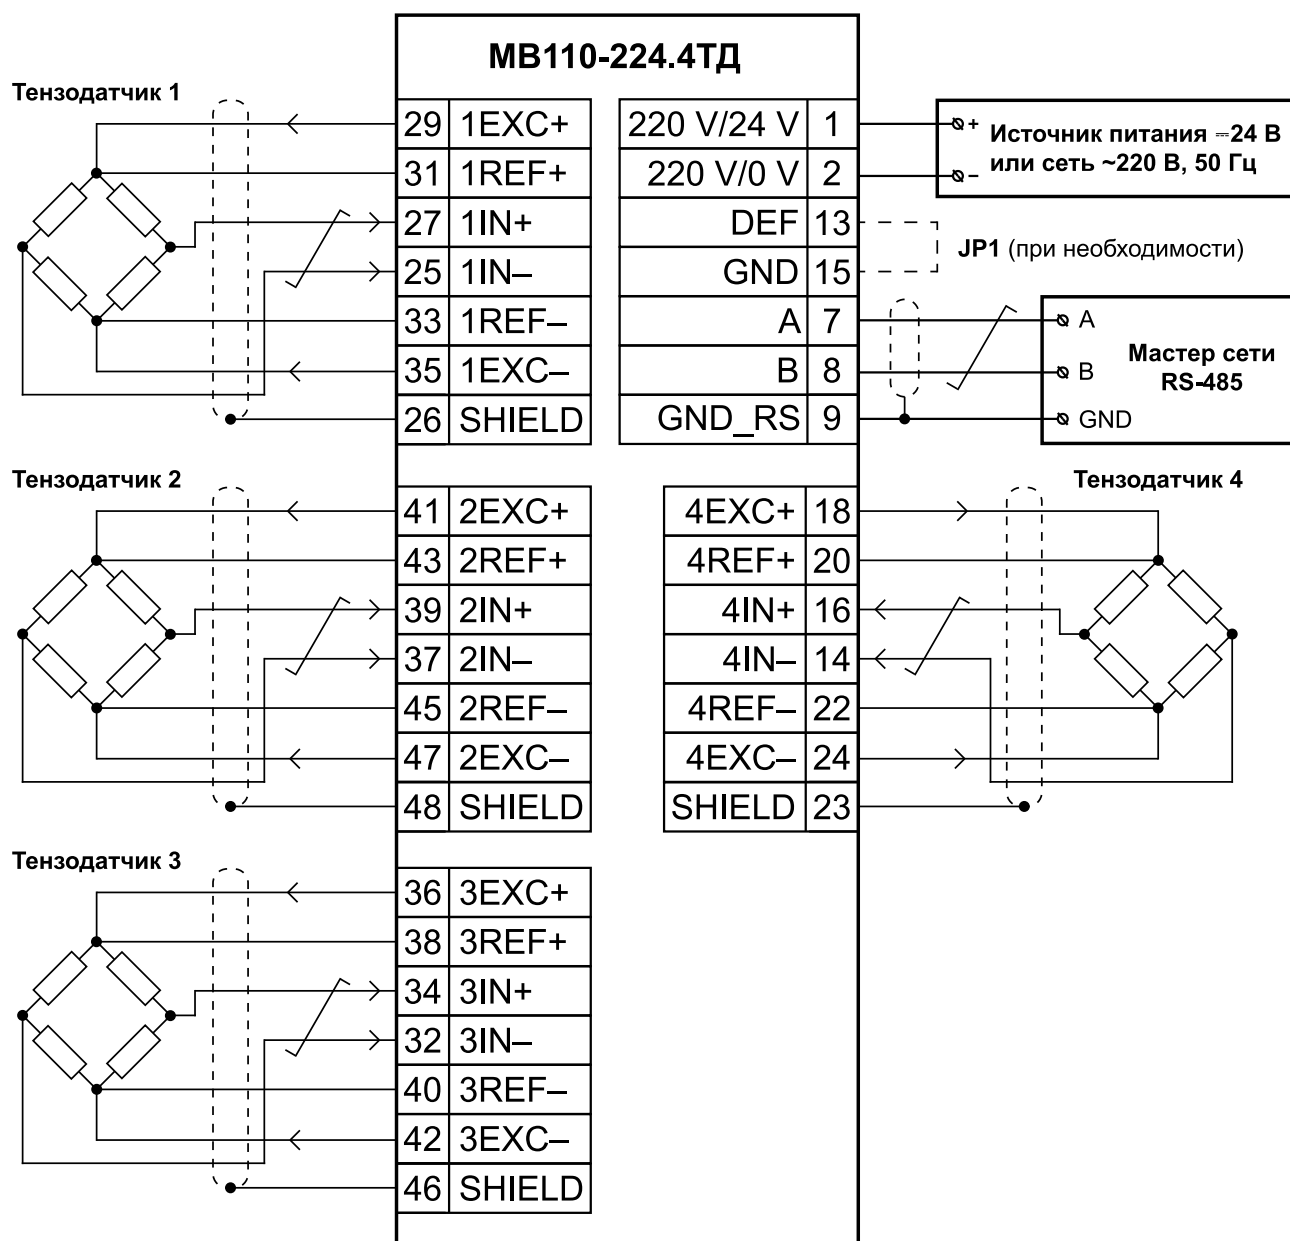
МВ110-224.4ТД

Тензодатчик 1

| 29 | 1EXC+ |
|---|---|
| 31 | 1REF+ |
| 27 | 1IN+ |
| 25 | 1IN– |
| 33 | 1REF– |
| 35 | 1EXC– |
| 26 | SHIELD |

| 220 V/24 V | 1 |
|---|---|
| 220 V/0 V | 2 |
| DEF | 13 |
| GND | 15 |
| A | 7 |
| B | 8 |
| GND_RS | 9 |

+ Источник питания ⎓24 В
– или сеть ~220 В, 50 Гц

JP1 (при необходимости)

A
B
GND
Мастер сети RS-485

Тензодатчик 2

| 41 | 2EXC+ |
|---|---|
| 43 | 2REF+ |
| 39 | 2IN+ |
| 37 | 2IN– |
| 45 | 2REF– |
| 47 | 2EXC– |
| 48 | SHIELD |

Тензодатчик 4

| 4EXC+ | 18 |
|---|---|
| 4REF+ | 20 |
| 4IN+ | 16 |
| 4IN– | 14 |
| 4REF– | 22 |
| 4EXC– | 24 |
| SHIELD | 23 |

Тензодатчик 3

| 36 | 3EXC+ |
|---|---|
| 38 | 3REF+ |
| 34 | 3IN+ |
| 32 | 3IN– |
| 40 | 3REF– |
| 42 | 3EXC– |
| 46 | SHIELD |